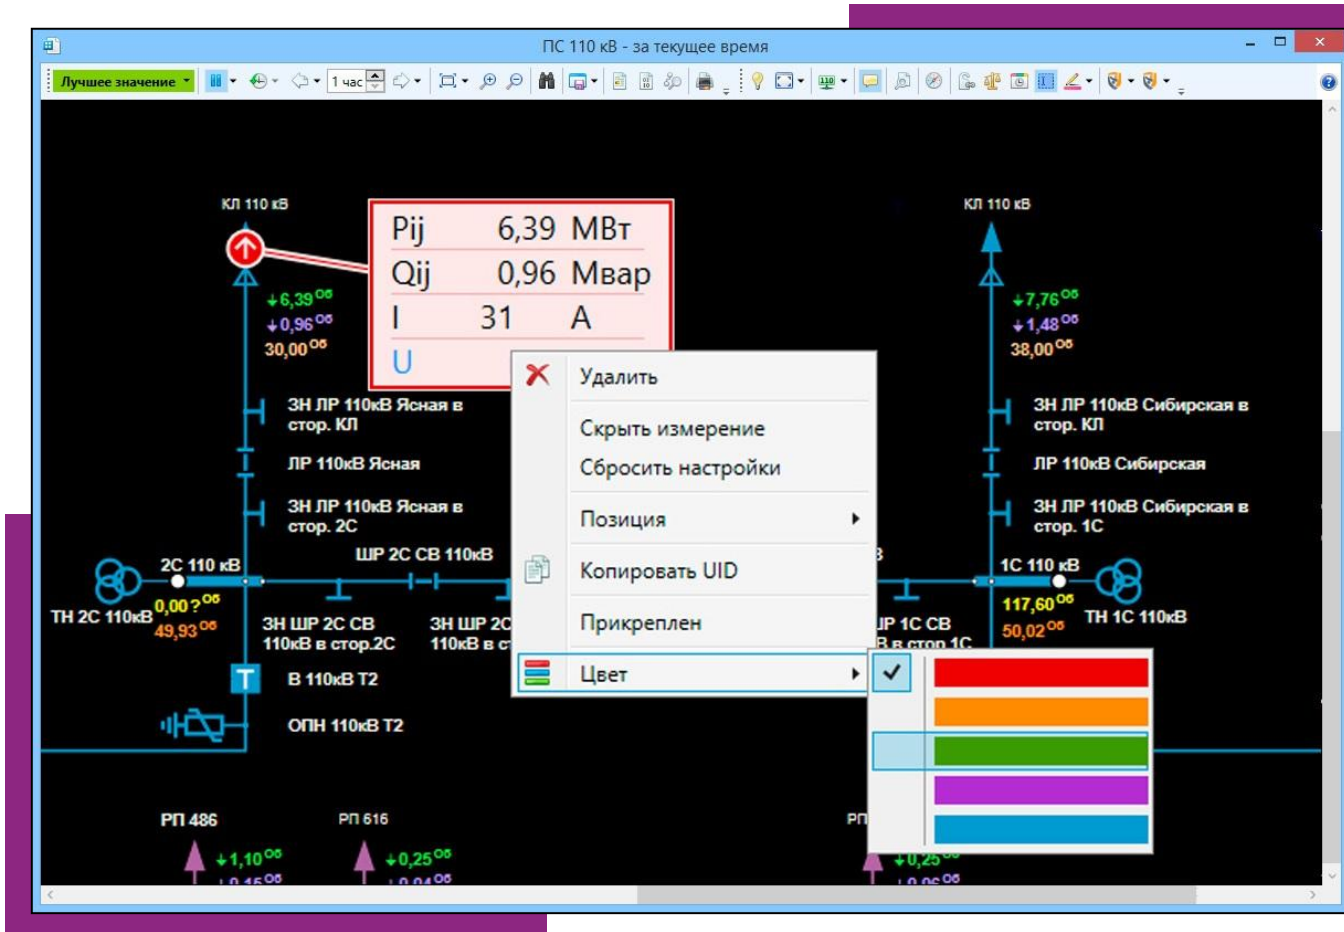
ПС 110 кВ - за текущее время

Лучшее значение
1 час

КЛ 110 кВ

| Pij | 6,39 | МВт |
|---|---|---|
| Qij | 0,96 | Мвар |
| I | 31 | А |
| U | | |

↓6,39 ОБ
↓0,96 ОБ
30,00 ОБ

Удалить
Скрыть измерение
Сбросить настройки
Позиция
Копировать UID
Прикреплен
Цвет

КЛ 110 кВ
↓7,76 ОБ
↓1,48 ОБ
38,00 ОБ

ЗН ЛР 110кВ Ясная в стор. КЛ
ЛР 110кВ Ясная
ЗН ЛР 110кВ Ясная в стор. 2С
2С 110 кВ
ШР 2С СВ 110кВ
ТН 2С 110кВ
0,00 ? ОБ
49,93 ОБ
ЗН ШР 2С СВ 110кВ в стор.2С
ЗН ШР 2С
110кВ в с
В 110кВ Т2
ОПН 110кВ Т2

ЗН ЛР 110кВ Сибирская в стор. КЛ
ЛР 110кВ Сибирская
ЗН ЛР 110кВ Сибирская в стор. 1С
1С 110 кВ
117,60 ОБ
50,02 ОБ
ТН 1С 110кВ
ЛР 1С СВ
В в стор 1С

РП 486
↓1,10 ОБ
РП 616
↓0,25 ОБ
РП
↓0,25